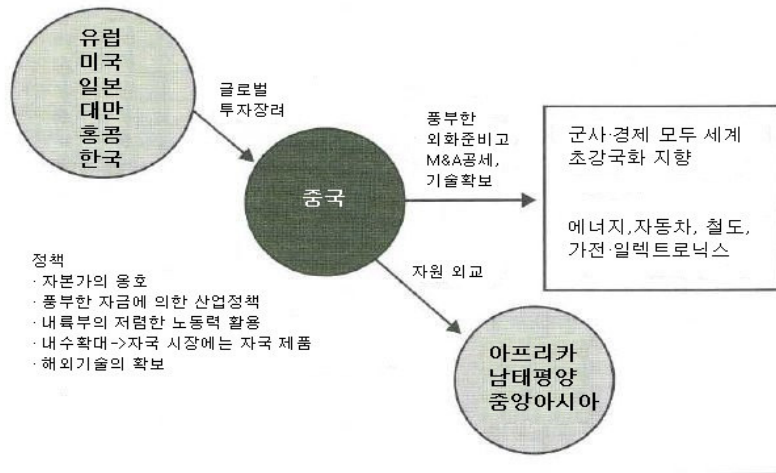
유럽
미국
일본
대만
홍콩
한국

글로벌
투자장려

중국

풍부한
외화준비고
M&A공세,
기술확보

군사·경제 모두 세계
초강국화 지향

에너지,자동차, 철도,
가전·일렉트로닉스

자원 외교

아프리카
남태평양
중앙아시아

정책
· 자본가의 옹호
· 풍부한 자금에 의한 산업정책
· 내륙부의 저렴한 노동력 활용
· 내수확대->자국 시장에는 자국 제품
· 해외기술의 확보